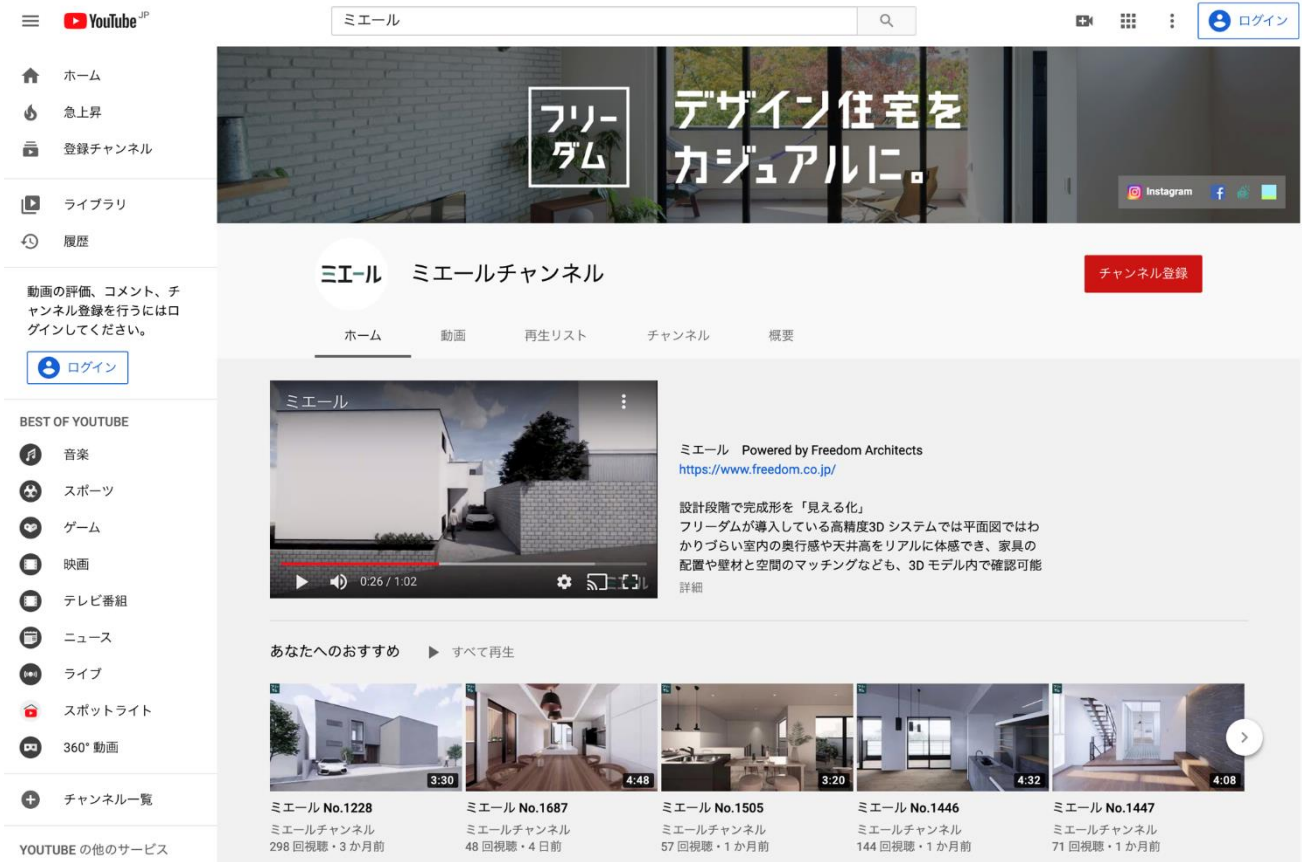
YouTube JP

ミエール

ログイン

ホーム
急上昇
登録チャンネル

ライブラリ
履歴

動画の評価、コメント、チャンネル登録を行うにはログインしてください。

ログイン

BEST OF YOUTUBE
音楽
スポーツ
ゲーム
映画
テレビ番組
ニュース
ライブ
スポットライト
360° 動画

チャンネル一覧

YOUTUBE の他のサービス

フリーダム

デザイン住宅をカジュアルに。

Instagram

ミエール

ミエールチャンネル

チャンネル登録

ホーム　動画　再生リスト　チャンネル　概要

ミエール

0:26 / 1:02

ミエール　Powered by Freedom Architects
https://www.freedom.co.jp/

設計段階で完成形を「見える化」
フリーダムが導入している高精度3D システムでは平面図ではわかりづらい室内の奥行感や天井高をリアルに体感でき、家具の配置や壁材と空間のマッチングなども、3D モデル内で確認可能
詳細

あなたへのおすすめ　すべて再生

3:30
ミエール No.1228
ミエールチャンネル
298 回視聴・3 か月前

4:48
ミエール No.1687
ミエールチャンネル
48 回視聴・4 日前

3:20
ミエール No.1505
ミエールチャンネル
57 回視聴・1 か月前

4:32
ミエール No.1446
ミエールチャンネル
144 回視聴・1 か月前

4:08
ミエール No.1447
ミエールチャンネル
71 回視聴・1 か月前